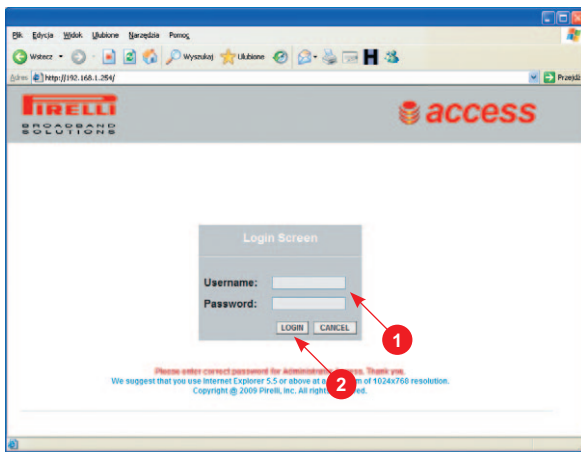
Plik Edycja Widok Ulubione Narzędzia Pomoc

Wstecz Wyszukaj Ulubione

Adres http://192.168.1.254/

Przejdź

PIRELLI BROADBAND SOLUTIONS

access

Login Screen

Username:

Password:

LOGIN CANCEL

1

2

Please enter correct password for Administrator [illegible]ess. Thank you.

We suggest that you use Internet Explorer 5.5 or above at a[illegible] of 1024x768 resolution.

Copyright @ 2009 Pirelli, Inc. All right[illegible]ed.